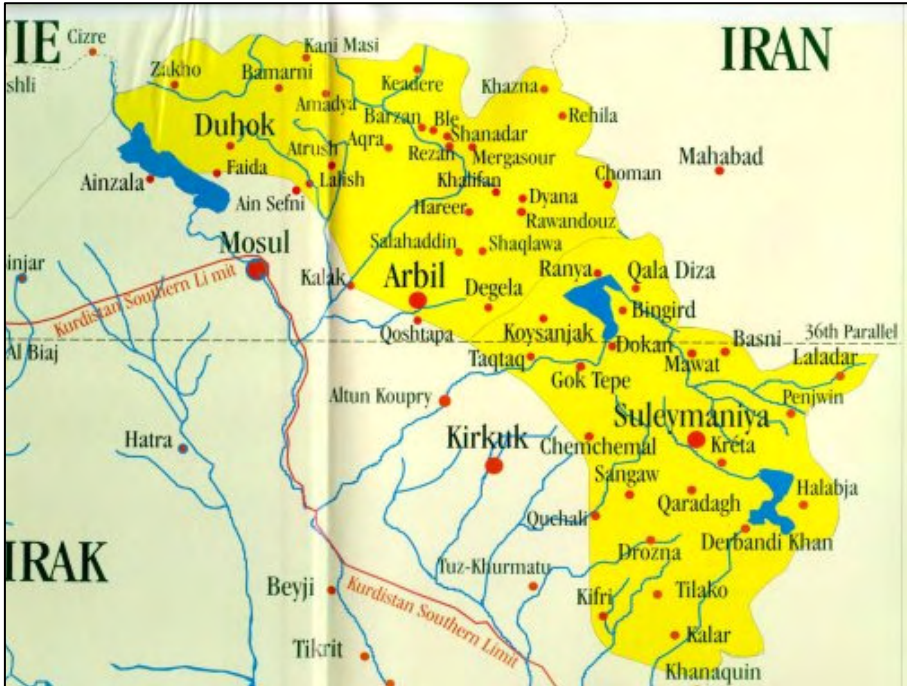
UIE
Cizre
shli
Zakho
Kani Masi
Bamarni
Keadere
Khazna
IRAN
Amadya
Barzan
Ble
Rehila
Duhok
Shanadar
Aqra
Atrush
Rezan
Mergasour
Faida
Choman
Mahabad
Ainzala
Lalish
Khalifan
Ain Sefni
Dyana
Hareer
Rawandouz
Salahaddin
Shaqlawa
Mosul
Sinjar
Ranya
Qala Diza
Kurdistan Southern Li mit
Kalak
Arbil
Degela
Bingird
Koysanjak
Basni
36th Parallel
Al Biaj
Qoshtapa
Dokan
Laladar
Taqtaq
Mawat
Gok Tepe
Altun Koupry
Penjwin
Suleymaniya
Hatra
Kirkuk
Chemchemal
Kreta
Sangaw
Halabja
Qaradagh
Quchali
IRAK
Derbandi Khan
Drozna
Tuz-Khurmatu
Beyji
Kurdistan Southern Limit
Kifri
Tilako
Kalar
Tikrit
Khanaquin